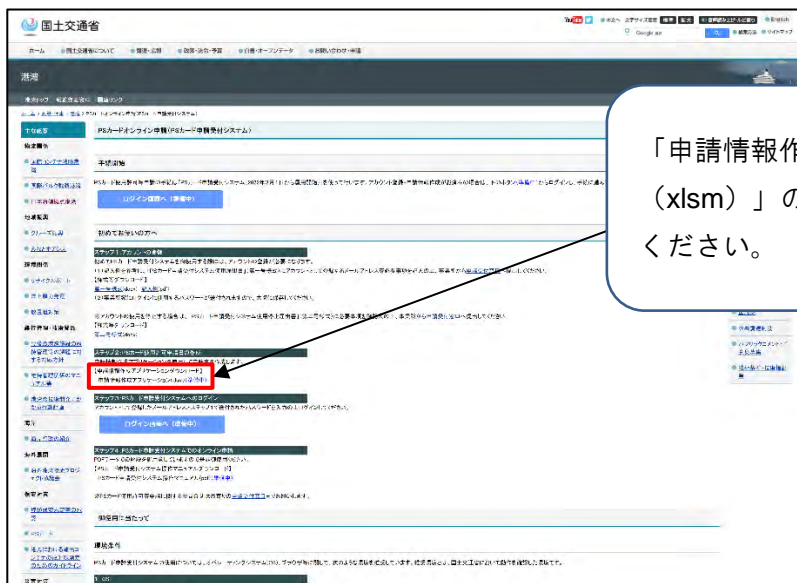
国土交通省

Google 提供

ホーム　国土交通省について　報道・広報　政策・法令・予算　白書・オープンデータ　お問い合わせ・申請

港湾

PSカードオンライン申請（PSカード申請受付システム）

手続概要

ログイン画面へ（準備中）

初めてお使いの方へ

ステップ1：アカウントの準備

ステップ2：PSカード新規・更新申請書の作成

【申請情報作成アプリケーションマニュアル】
申請情報作成アプリケーション(xlsm)（準備中）

ステップ3：PSカード申請受付システムへのログイン

ログイン画面へ（準備中）

ステップ4：PSカード申請受付システムでのオンライン申請

御使用に当たって

動作環境

「申請情報作
（xlsm）」の
ください。